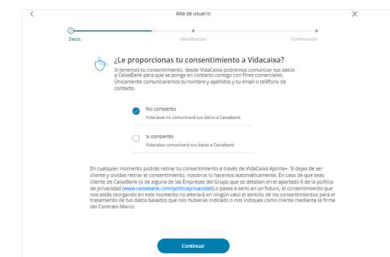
Alta de usuario

Datos
Identificación
Confirmación

¿Le proporcionas tu consentimiento a Vidacaixa?

Si tenemos tu consentimiento, desde VidaCaixa podremos comunicar tus datos a CaixaBank para que se ponga en contacto contigo con fines comerciales. Únicamente comunicaremos tu nombre y apellidos y tu email o teléfono de contacto.

No consiento
Vidacaixa no comunicará tus datos a Caixabank

Sí consiento
Vidacaixa comunicará tus datos a Caixabank

En cualquier momento podrás retirar tu consentimiento a través de VidaCaixa Aporta+. Si dejas de ser cliente y olvidas retirar el consentimiento, nosotros lo haremos automáticamente. En caso de que seas cliente de CaixaBank (o de alguna de las Empresas del Grupo que se detallan en el apartado 6 de la política de privacidad (www.caixabank.com/policyprivacidad)) o pases a serlo en un futuro, el consentimiento que nos estás otorgando en este momento no alterará en ningún caso el sentido de los consentimientos para el tratamiento de tus datos basados que nos hubieras indicado o nos indiques como cliente mediante la firma del Contrato Marco.

Continuar